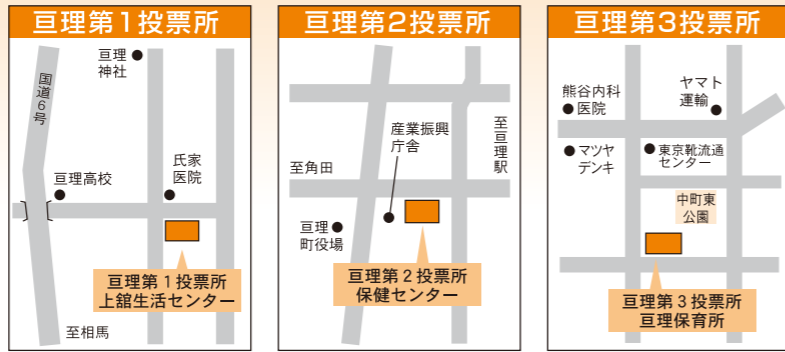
亘理第１投票所

亘理神社

国道6号

氏家医院

亘理高校

亘理第１投票所
上舘生活センター

至相馬

亘理第２投票所

産業振興庁舎

至亘理駅

至角田

亘理町役場

亘理第２投票所
保健センター

亘理第３投票所

熊谷内科医院

ヤマト運輸

マツヤデンキ

東京靴流通センター

中町東公園

亘理第３投票所
亘理保育所